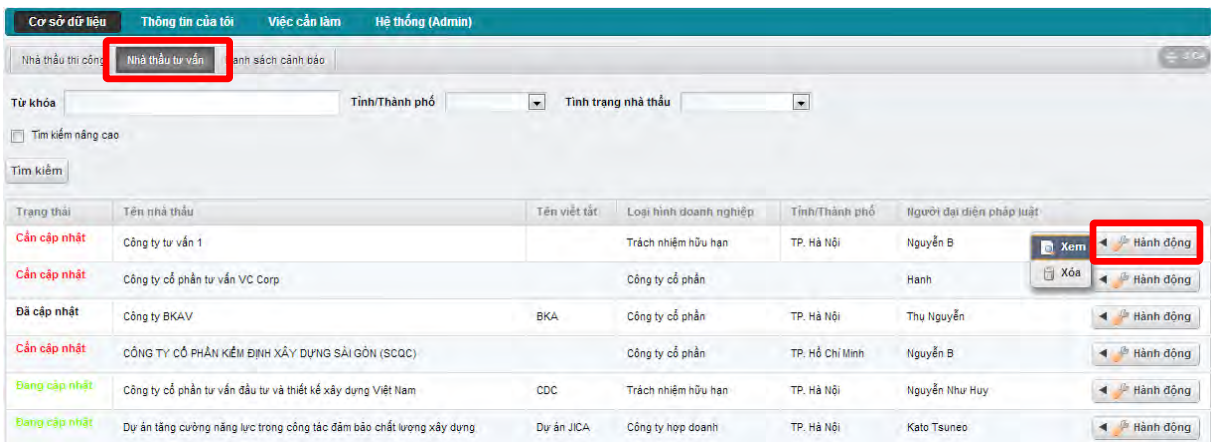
Cơ sở dữ liệu | Thông tin của tôi | Việc cần làm | Hệ thống (Admin)

Nhà thầu thi công | Nhà thầu tư vấn | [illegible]anh sách cảnh báo

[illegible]

Từ khóa
Tỉnh/Thành phố
Tình trạng nhà thầu

Tìm kiếm nâng cao

Tìm kiếm

| Trạng thái | Tên nhà thầu | Tên viết tắt | Loại hình doanh nghiệp | Tỉnh/Thành phố | Người đại diện pháp luật | |
|---|---|---|---|---|---|---|
| Cần cập nhật | Công ty tư vấn 1 | | Trách nhiệm hữu hạn | TP. Hà Nội | Nguyễn B | Xem Hành động |
| Cần cập nhật | Công ty cổ phần tư vấn VC Corp | | Công ty cổ phần | | Hanh | Xóa Hành động |
| Đã cập nhật | Công ty BKAV | BKA | Công ty cổ phần | TP. Hà Nội | Thụ Nguyễn | Hành động |
| Cần cập nhật | CÔNG TY CỔ PHẦN KIỂM ĐỊNH XÂY DỰNG SÀI GÒN (SCQC) | | Công ty cổ phần | TP. Hồ Chí Minh | Nguyễn B | Hành động |
| Đang cập nhật | Công ty cổ phần tư vấn đầu tư và thiết kế xây dựng Việt Nam | CDC | Trách nhiệm hữu hạn | TP. Hà Nội | Nguyễn Như Huy | Hành động |
| Đang cập nhật | Dự án tăng cường năng lực trong công tác đảm bảo chất lượng xây dựng | Dự án JICA | Công ty hợp doanh | TP. Hà Nội | Kato Tsuneo | Hành động |